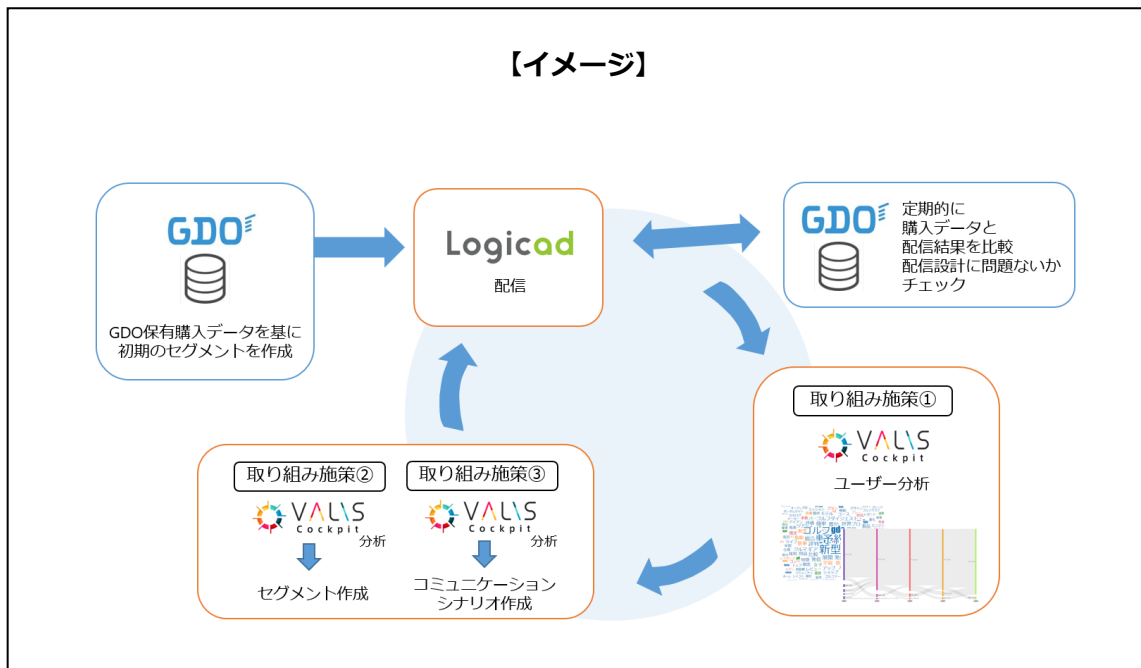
【イメージ】

GDO

GDO保有購入データを基に初期のセグメントを作成

Logicad

配信

GDO

定期的に
購入データと
配信結果を比較
配信設計に問題ないかチェック

取り組み施策①

VALIS Cockpit

ユーザー分析

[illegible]
ゴルフ
新型

取り組み施策②

VALIS Cockpit

分析

セグメント作成

取り組み施策③

VALIS Cockpit

分析

コミュニケーションシナリオ作成